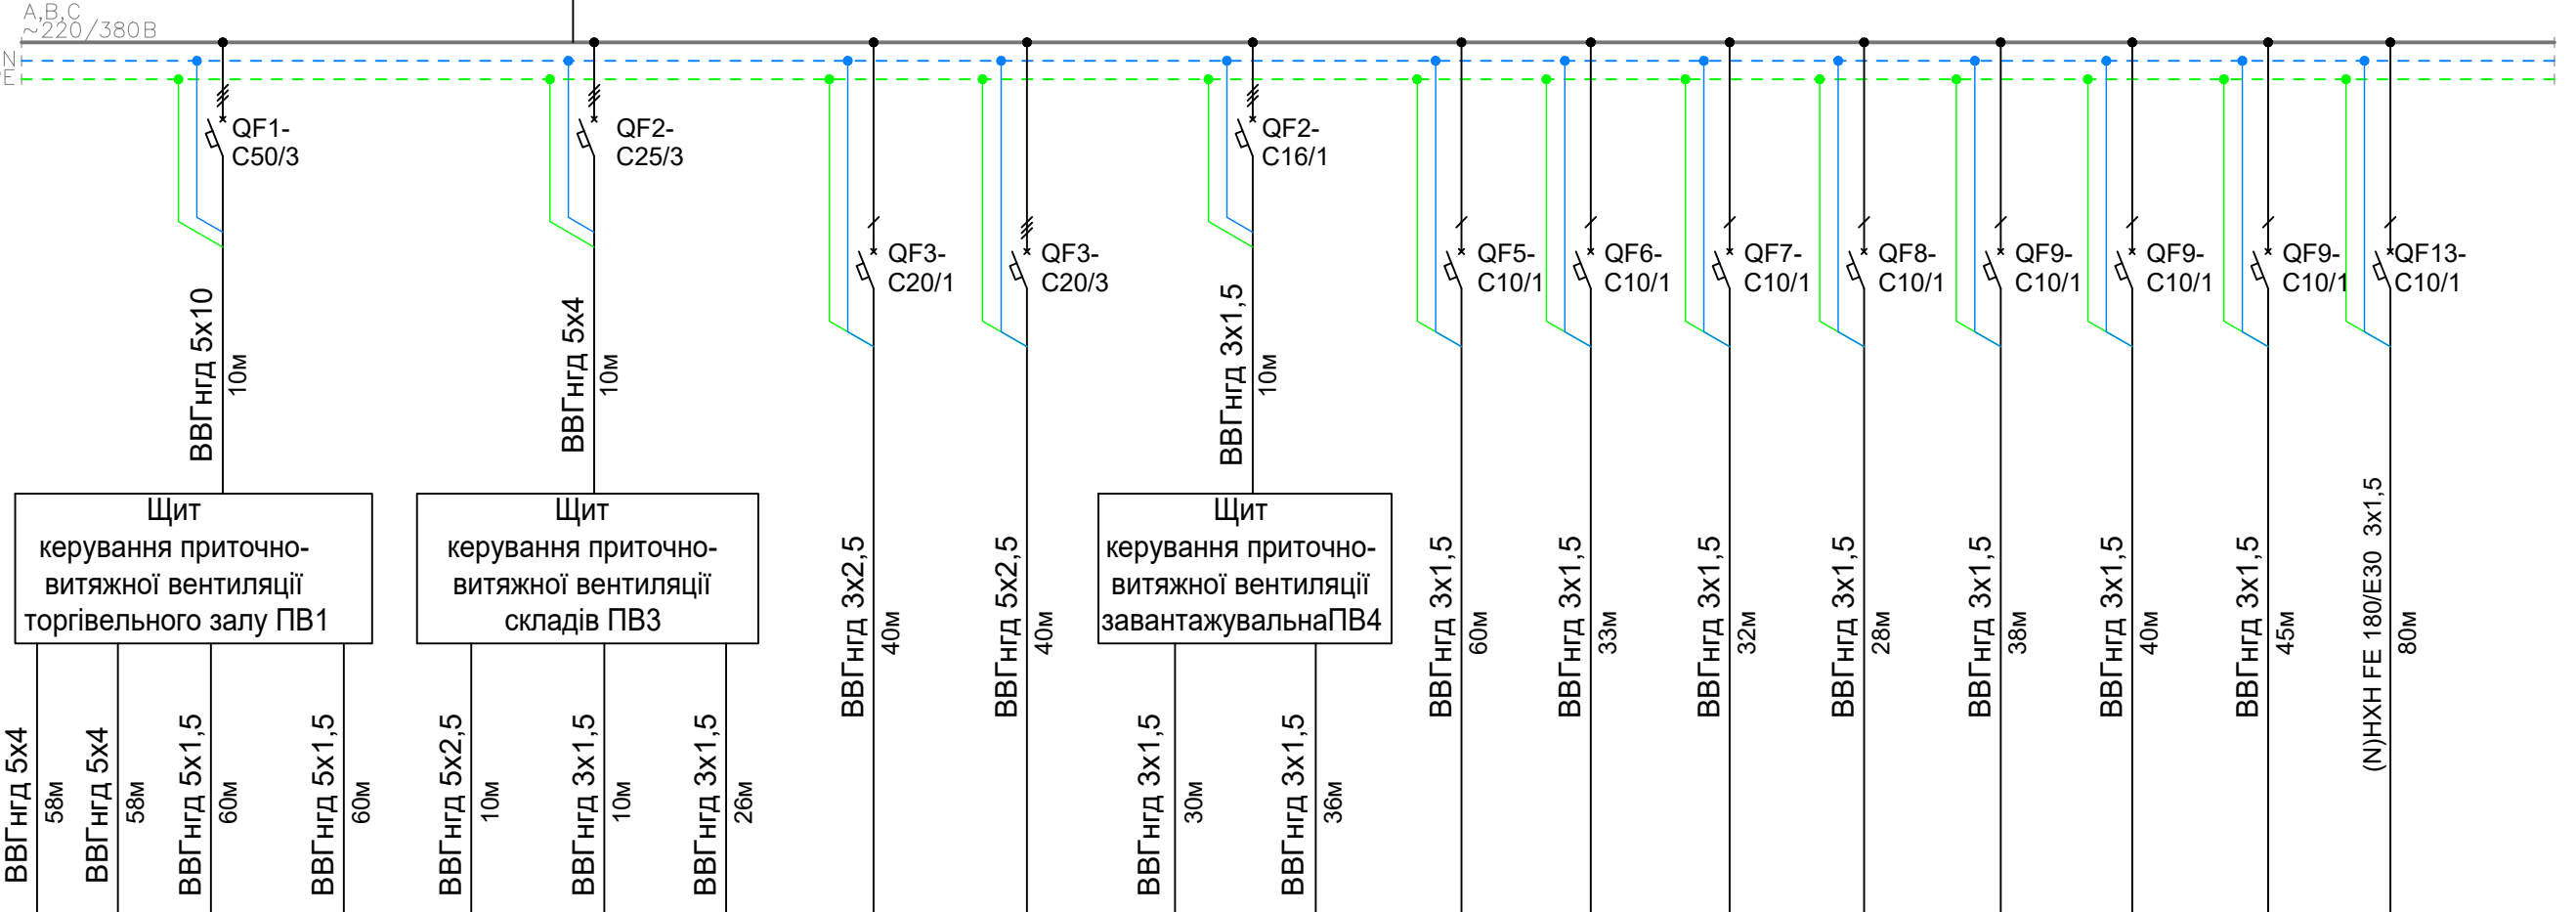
A,B,C
~220/380B
N
E

QF1-
C50/3

QF2-
C25/3

QF3-
C20/1

QF3-
C20/3

QF2-
C16/1

QF5-
C10/1

QF6-
C10/1

QF7-
C10/1

QF8-
C10/1

QF9-
C10/1

QF9-
C10/1

QF9-
C10/1

QF13-
C10/1

ВВГнгд 5x10
10м

ВВГнгд 5x4
10м

ВВГнгд 3x1,5
10м

Щит
керування приточно-витяжної вентиляції торгівельного залу ПВ1

Щит
керування приточно-витяжної вентиляції складів ПВ3

Щит
керування приточно-витяжної вентиляції завантажувальнаПВ4

ВВГнгд 3x2,5
40м

ВВГнгд 5x2,5
40м

ВВГнгд 3x1,5
60м

ВВГнгд 3x1,5
33м

ВВГнгд 3x1,5
32м

ВВГнгд 3x1,5
28м

ВВГнгд 3x1,5
38м

ВВГнгд 3x1,5
40м

ВВГнгд 3x1,5
45м

(N)HXH FE 180/E30 3x1,5
80м

ВВГнгд 5x4
58м

ВВГнгд 5x4
58м

ВВГнгд 5x1,5
60м

ВВГнгд 5x1,5
60м

ВВГнгд 5x2,5
10м

ВВГнгд 3x1,5
10м

ВВГнгд 3x1,5
26м

ВВГнгд 3x1,5
30м

ВВГнгд 3x1,5
36м